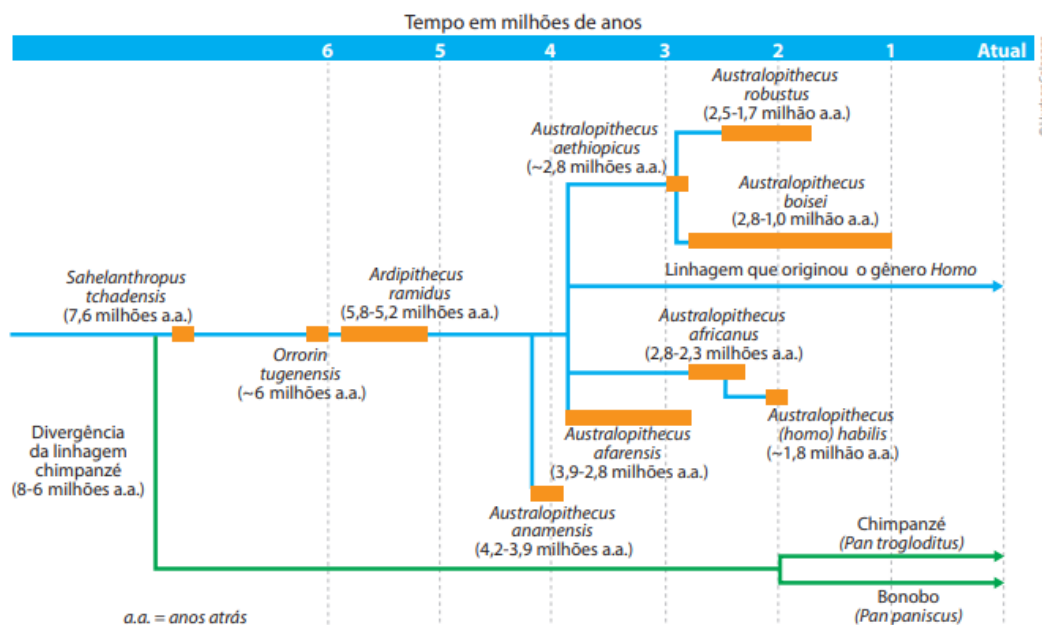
Tempo em milhões de anos

6 5 4 3 2 1 Atual

Australopithecus robustus (2,5-1,7 milhão a.a.)

Australopithecus aethiopicus (~2,8 milhões a.a.)

Australopithecus boisei (2,8-1,0 milhão a.a.)

Linhagem que originou o gênero Homo

Sahelanthropus tchadensis (7,6 milhões a.a.)

Ardipithecus ramidus (5,8-5,2 milhões a.a.)

Australopithecus africanus (2,8-2,3 milhões a.a.)

Orrorin tugenensis (~6 milhões a.a.)

Australopithecus (homo) habilis (~1,8 milhão a.a.)

Australopithecus afarensis (3,9-2,8 milhões a.a.)

Divergência da linhagem chimpanzé (8-6 milhões a.a.)

Australopithecus anamensis (4,2-3,9 milhões a.a.)

Chimpanzé (Pan trogloditus)

Bonobo (Pan paniscus)

a.a. = anos atrás